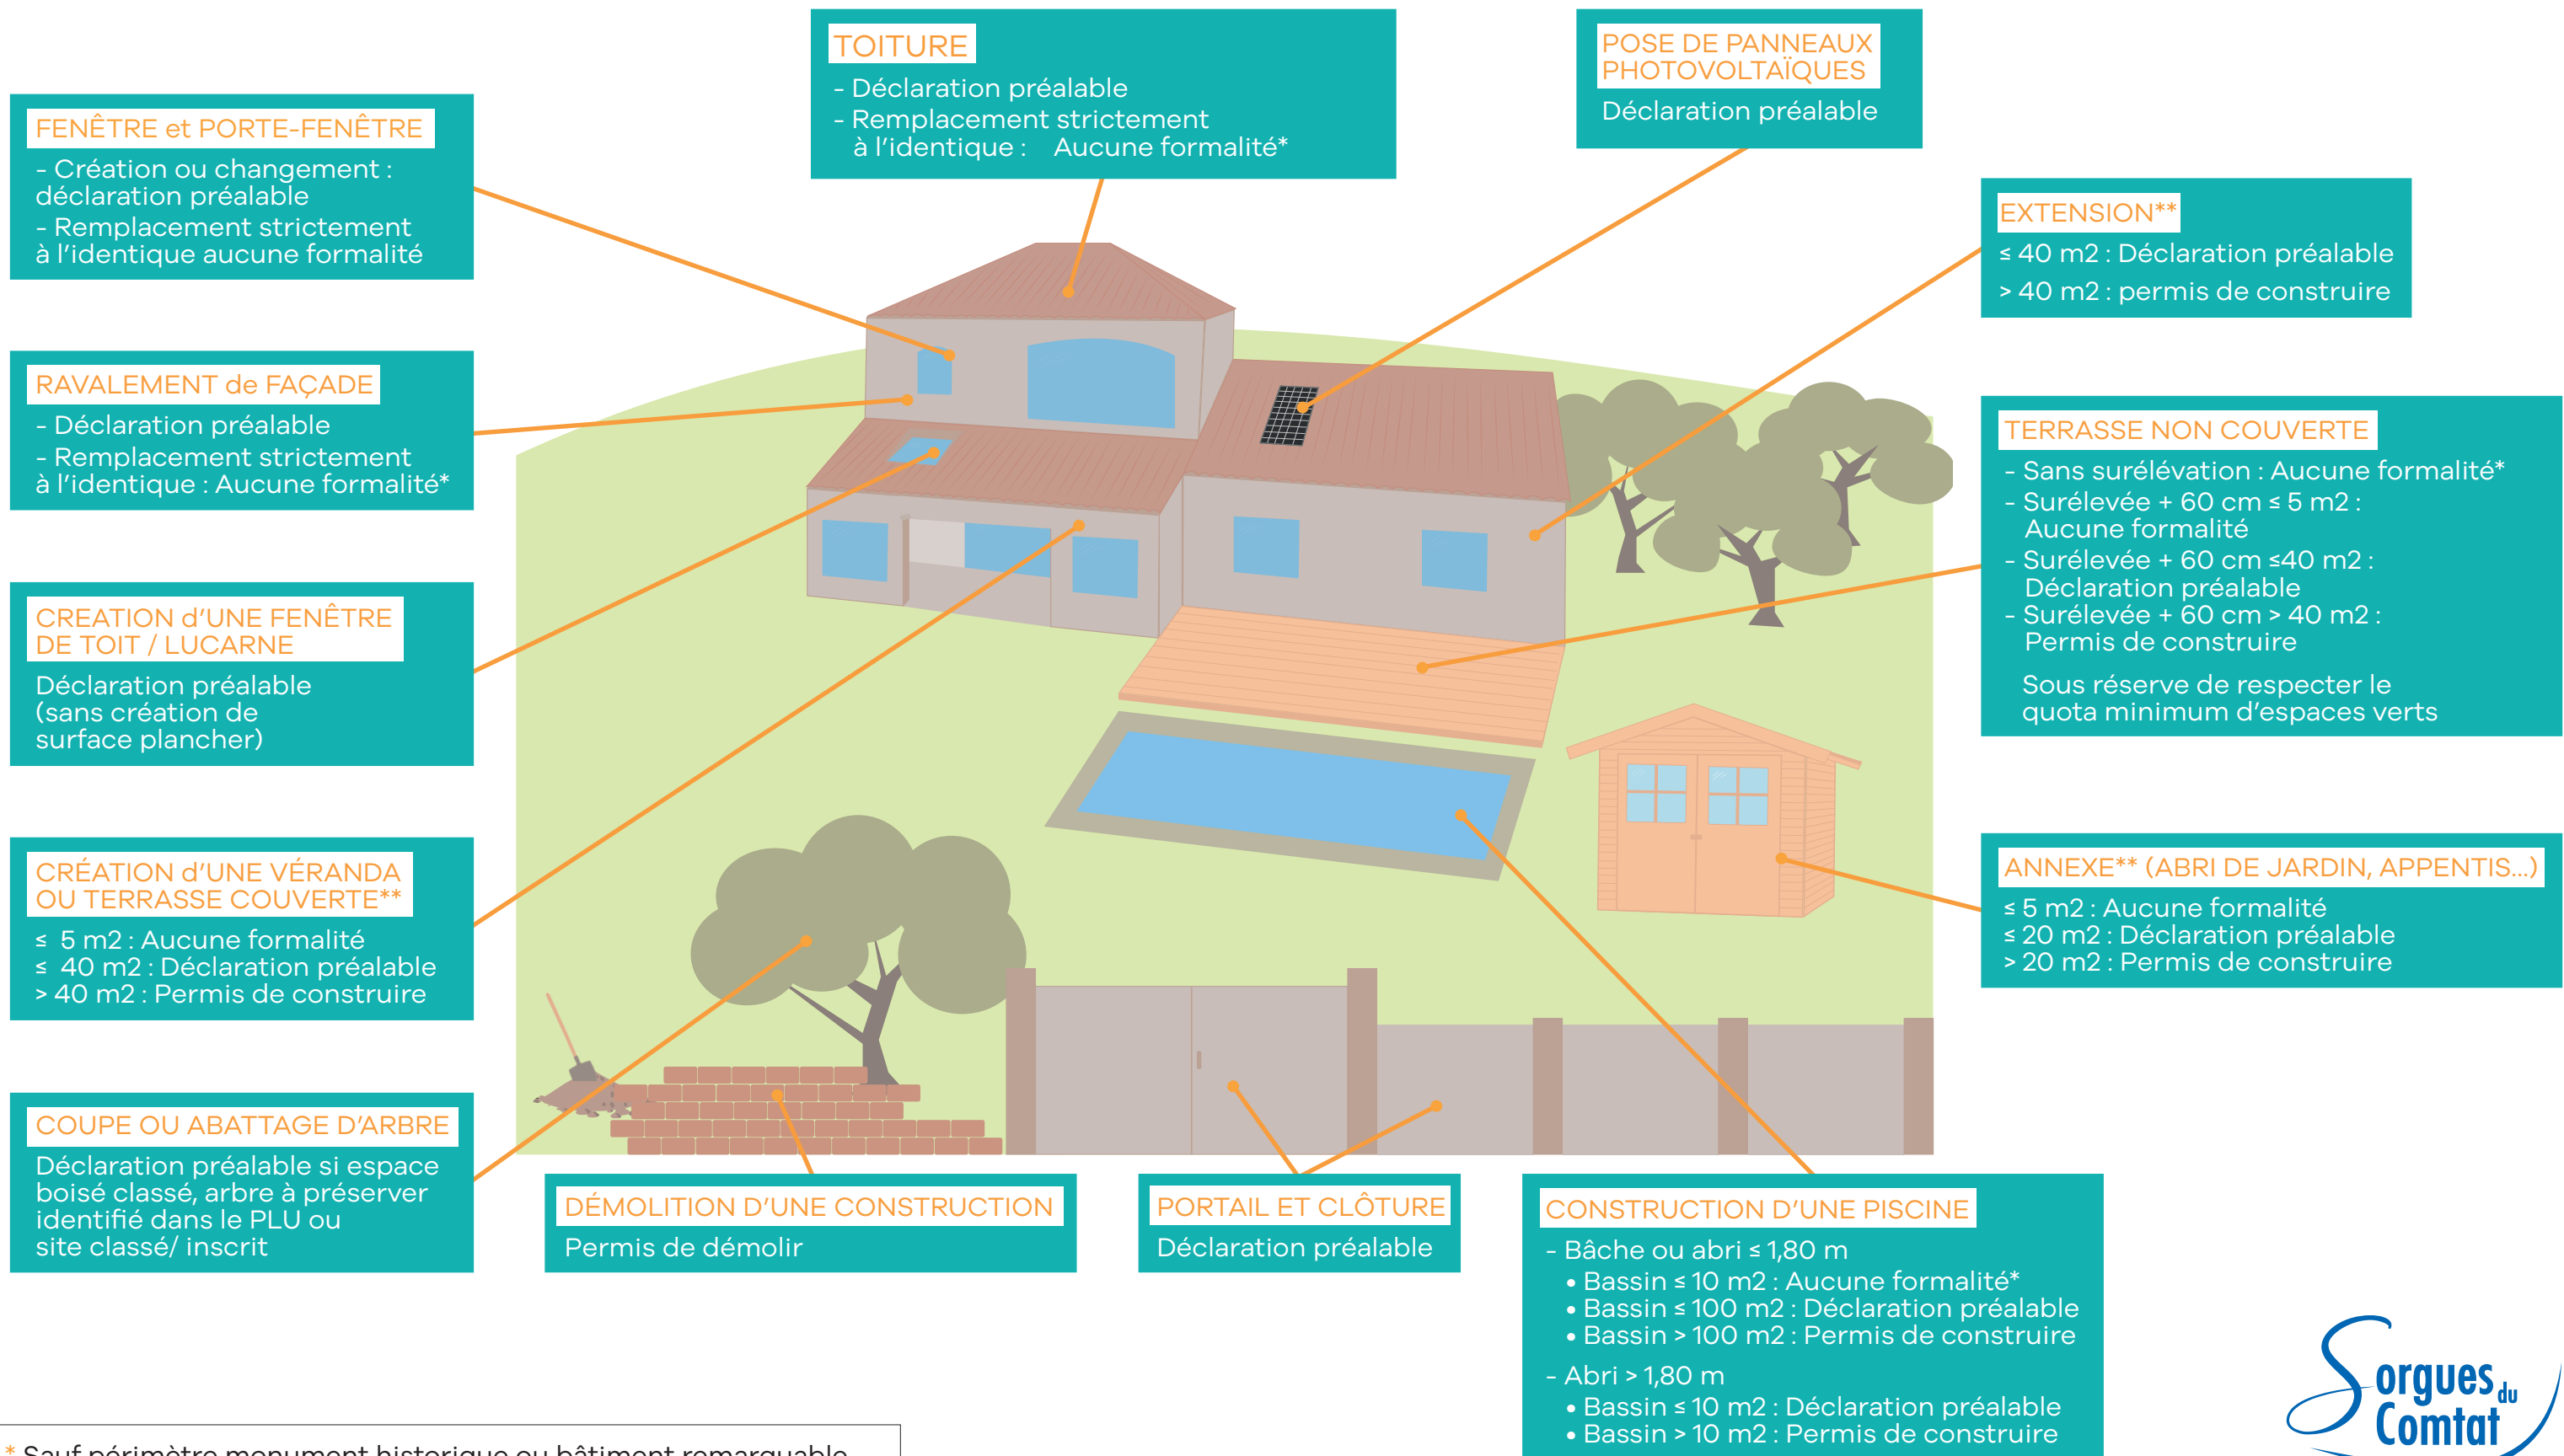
TOITURE
- Déclaration préalable
- Remplacement strictement à l'identique : Aucune formalité*

POSE DE PANNEAUX PHOTOVOLTAÏQUES
Déclaration préalable

FENÊTRE et PORTE-FENÊTRE
- Création ou changement : déclaration préalable
- Remplacement strictement à l'identique aucune formalité

EXTENSION**
≤ 40 m2 : Déclaration préalable
> 40 m2 : permis de construire

RAVALEMENT de FAÇADE
- Déclaration préalable
- Remplacement strictement à l'identique : Aucune formalité*

TERRASSE NON COUVERTE
- Sans surélévation : Aucune formalité*
- Surélevée + 60 cm ≤ 5 m2 : Aucune formalité
- Surélevée + 60 cm ≤40 m2 : Déclaration préalable
- Surélevée + 60 cm > 40 m2 : Permis de construire

Sous réserve de respecter le quota minimum d'espaces verts

CREATION d'UNE FENÊTRE DE TOIT / LUCARNE
Déclaration préalable (sans création de surface plancher)

CRÉATION d'UNE VÉRANDA OU TERRASSE COUVERTE**
≤ 5 m2 : Aucune formalité
≤ 40 m2 : Déclaration préalable
> 40 m2 : Permis de construire

ANNEXE** (ABRI DE JARDIN, APPENTIS...)
≤ 5 m2 : Aucune formalité
≤ 20 m2 : Déclaration préalable
> 20 m2 : Permis de construire

COUPE OU ABATTAGE D'ARBRE
Déclaration préalable si espace boisé classé, arbre à préserver identifié dans le PLU ou site classé/ inscrit

DÉMOLITION D'UNE CONSTRUCTION
Permis de démolir

PORTAIL ET CLÔTURE
Déclaration préalable

CONSTRUCTION D'UNE PISCINE
- Bâche ou abri ≤ 1,80 m
• Bassin ≤ 10 m2 : Aucune formalité*
• Bassin ≤ 100 m2 : Déclaration préalable
• Bassin > 100 m2 : Permis de construire
- Abri > 1,80 m
• Bassin ≤ 10 m2 : Déclaration préalable
• Bassin > 10 m2 : Permis de construire

* Sauf périmètre monument historique ou bâtiment remarquable

Sorgues du Comtat